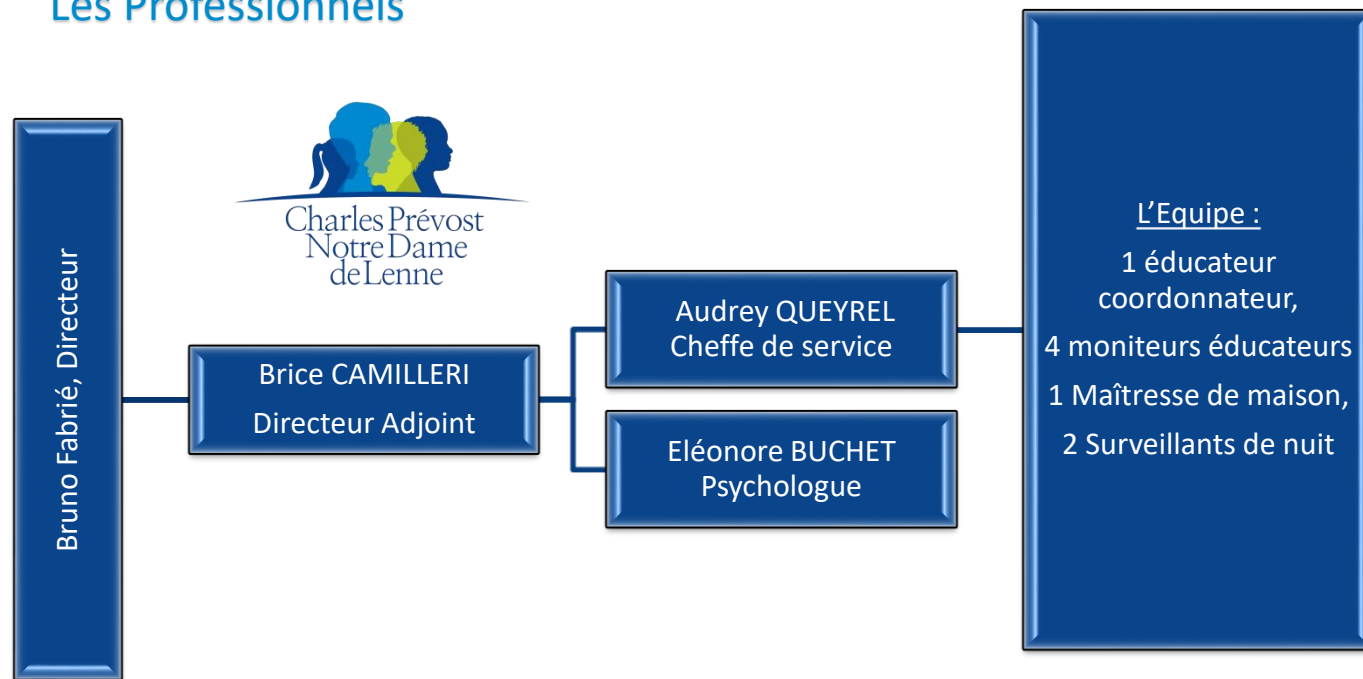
Les Professionnels

Charles Prévost
Notre Dame
de Lenne

Bruno Fabrié, Directeur

Brice CAMILLERI
Directeur Adjoint

Audrey QUEYREL
Cheffe de service

Eléonore BUCHET
Psychologue

L'Equipe :
1 éducateur coordonnateur,
4 moniteurs éducateurs
1 Maîtresse de maison,
2 Surveillants de nuit